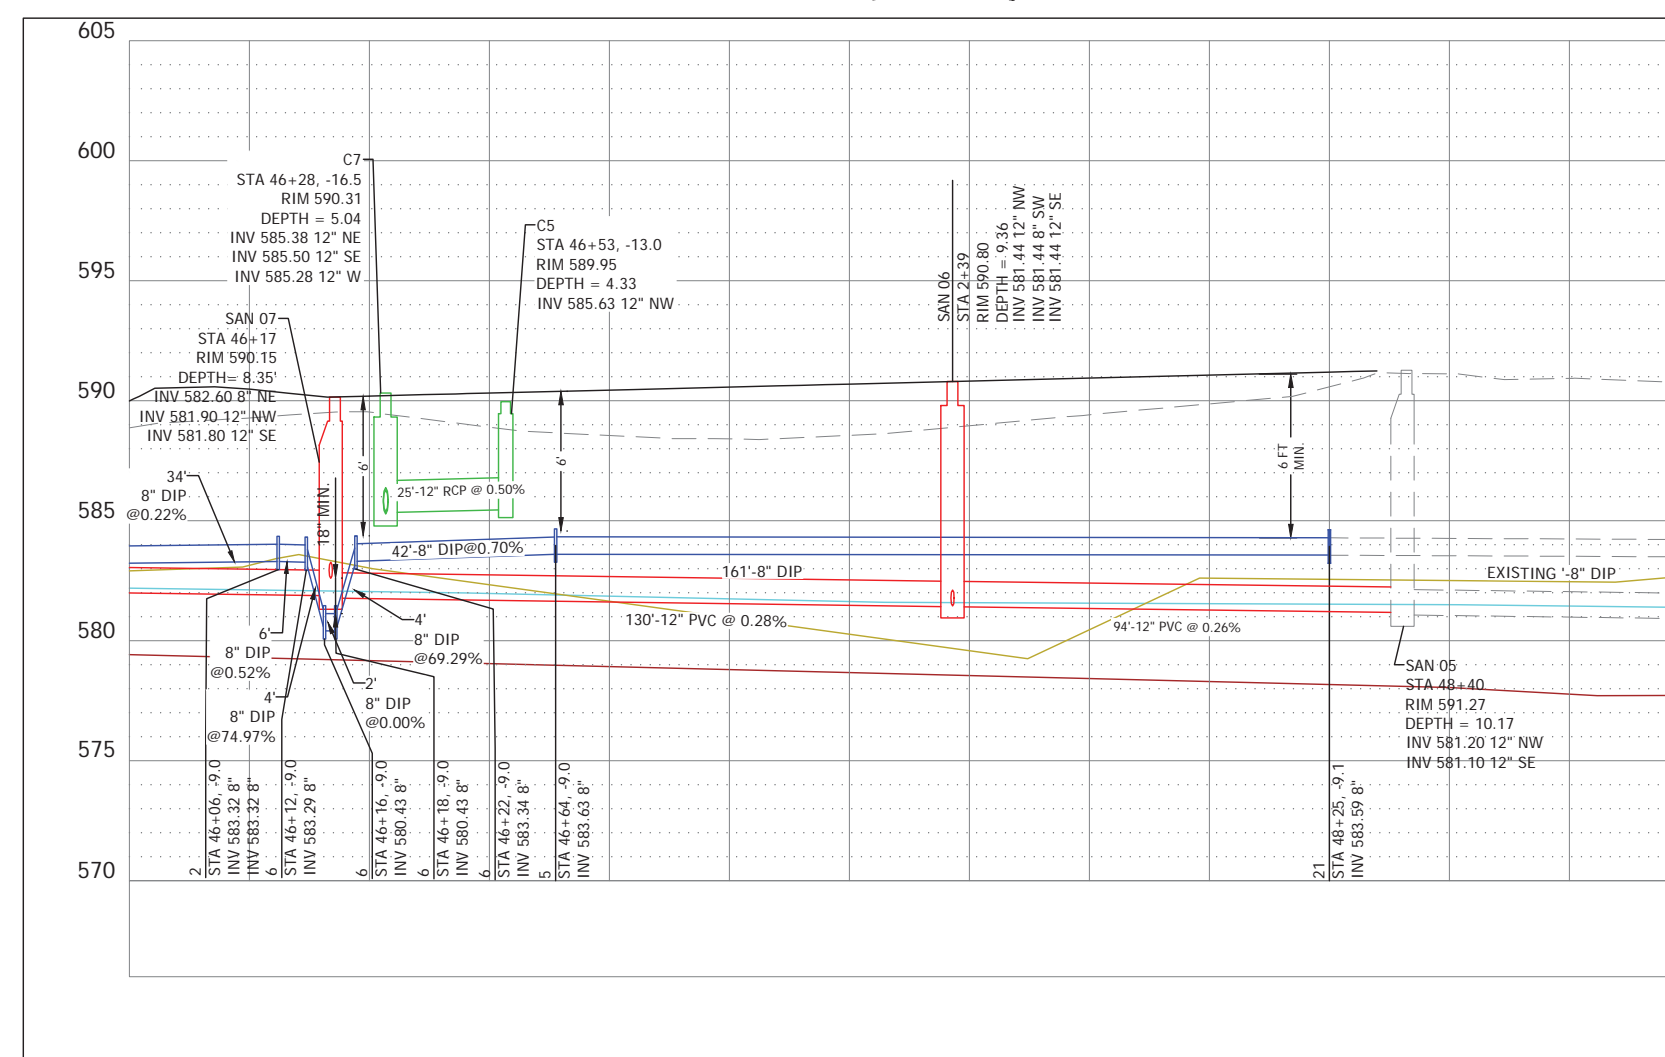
605

600

595

590

585

580

575

570

C7
STA 46+28, -16.5
RIM 590.31
DEPTH = 5.04
INV 585.38 12" NE
INV 585.50 12" SE
INV 585.28 12" W

C5
STA 46+53, -13.0
RIM 589.95
DEPTH = 4.33
INV 585.63 12" NW

SAN 06
STA 2+39
RIM 590.80
DEPTH = 9.36
INV 581.44 12" NW
INV 581.44 8" SW
INV 581.44 12" SE

SAN 07
STA 46+17
RIM 590.15
DEPTH= 8.35'
INV 582.60 8" NE
INV 581.90 12" NW
INV 581.80 12" SE

34'
8" DIP
@0.22%

6'
6'
18" MIN.
25'-12" RCP @ 0.50%
6 FT MIN.
42'-8" DIP@0.70%
161'-8" DIP
EXISTING '-8" DIP
130'-12" PVC @ 0.28%
94'-12" PVC @ 0.26%

6'
8" DIP
@0.52%
4'
8" DIP
@74.97%
4'
8" DIP
@69.29%
2'
8" DIP
@0.00%

SAN 05
STA 48+40
RIM 591.27
DEPTH = 10.17
INV 581.20 12" NW
INV 581.10 12" SE

2 STA 46+06, -9.0
INV 583.32 8"
INV 583.32 8"
6 STA 46+12, -9.0
INV 583.29 8"
6 STA 46+16, -9.0
INV 580.43 8"
6 STA 46+18, -9.0
INV 580.43 8"
6 STA 46+22, -9.0
INV 583.34 8"
5 STA 46+64, -9.0
INV 583.63 8"
21 STA 48+25, -9.1
INV 583.59 8"